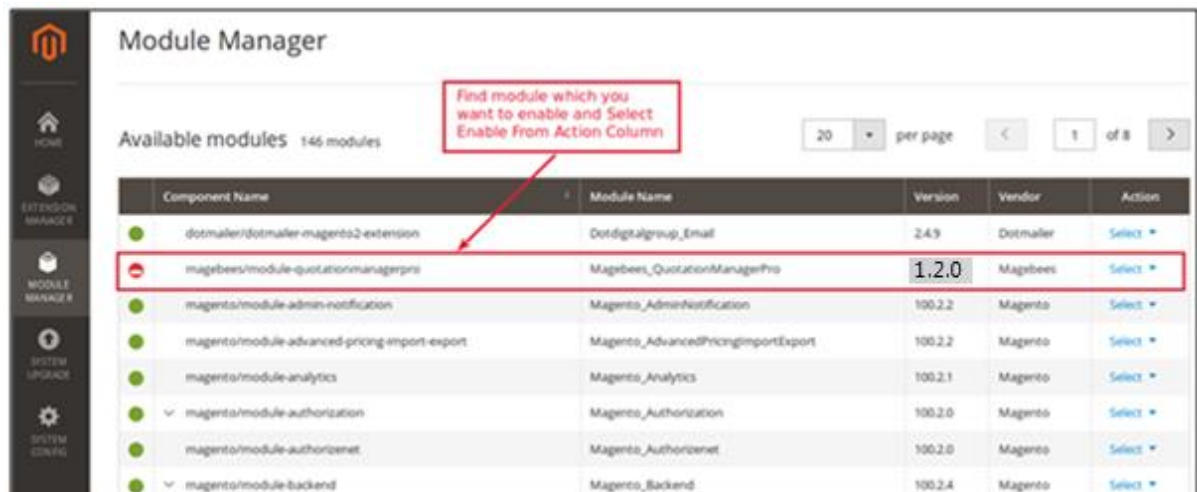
HOME

EXTENSION MANAGER

MODULE MANAGER

SYSTEM UPGRADE

SYSTEM CONFIG

Module Manager

Find module which you want to enable and Select Enable From Action Column

Available modules 146 modules

20 per page < 1 of 8 >

| | Component Name | Module Name | Version | Vendor | Action |
|---|---|---|---|---|---|
| | dotmailer/dotmailer-magento2-extension | Dotdigitalgroup_Email | 2.4.9 | Dotmailer | Select |
| | magebees/module-quotationmanagerpro | Magebees_QuotationManagerPro | 1.2.0 | Magebees | Select |
| | magento/module-admin-notification | Magento_AdminNotification | 100.2.2 | Magento | Select |
| | magento/module-advanced-pricing-import-export | Magento_AdvancedPricingImportExport | 100.2.2 | Magento | Select |
| | magento/module-analytics | Magento_Analytics | 100.2.1 | Magento | Select |
| | magento/module-authorization | Magento_Authorization | 100.2.0 | Magento | Select |
| | magento/module-authorizenet | Magento_Authorizenet | 100.2.0 | Magento | Select |
| | magento/module-backend | Magento_Backend | 100.2.4 | Magento | Select |